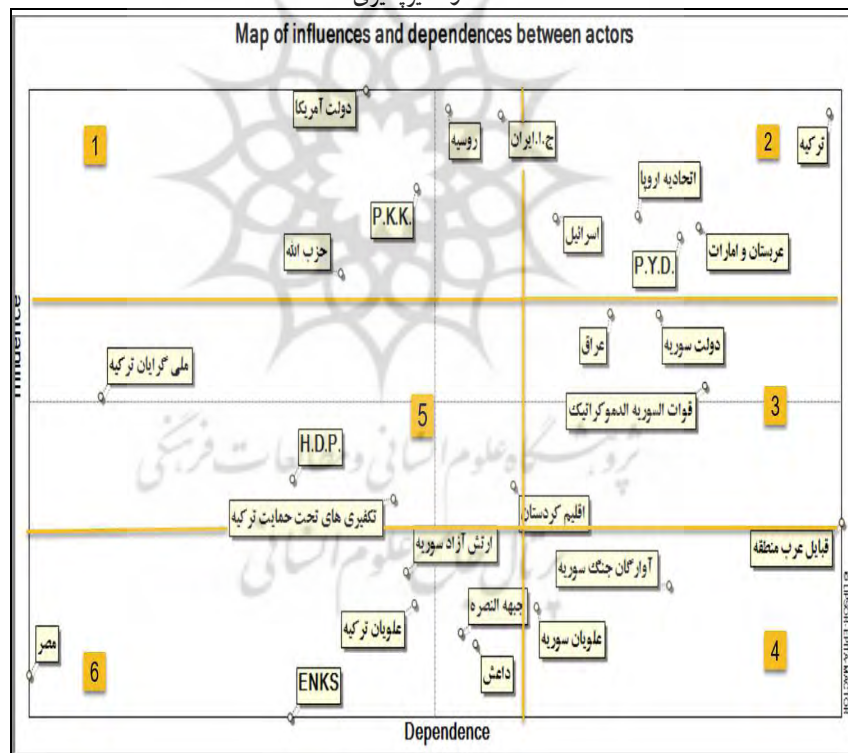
Map of influences and dependences between actors

1

2

3

4

5

6

دولت آمریکا

روسیه

ج.ا.ایران

ترکیه

اتحادیه اروپا

P.K.K.

اسرائیل

عربستان و امارات

حزب الله

P.Y.D.

عراق

دولت سوریه

ملی گرایان ترکیه

قوات السوریه الدموکراتیک

H.D.P.

اقلیم کردستان

تکفیری های تحت حمایت ترکیه

ارتش آزاد سوریه

قبایل عرب منطقه

آوارگان جنگ سوریه

جبهه النصره

علویان ترکیه

علویان سوریه

مصر

داعش

ENKS

Influence

Dependence

© LIPSOR-EPITA-MACTOR